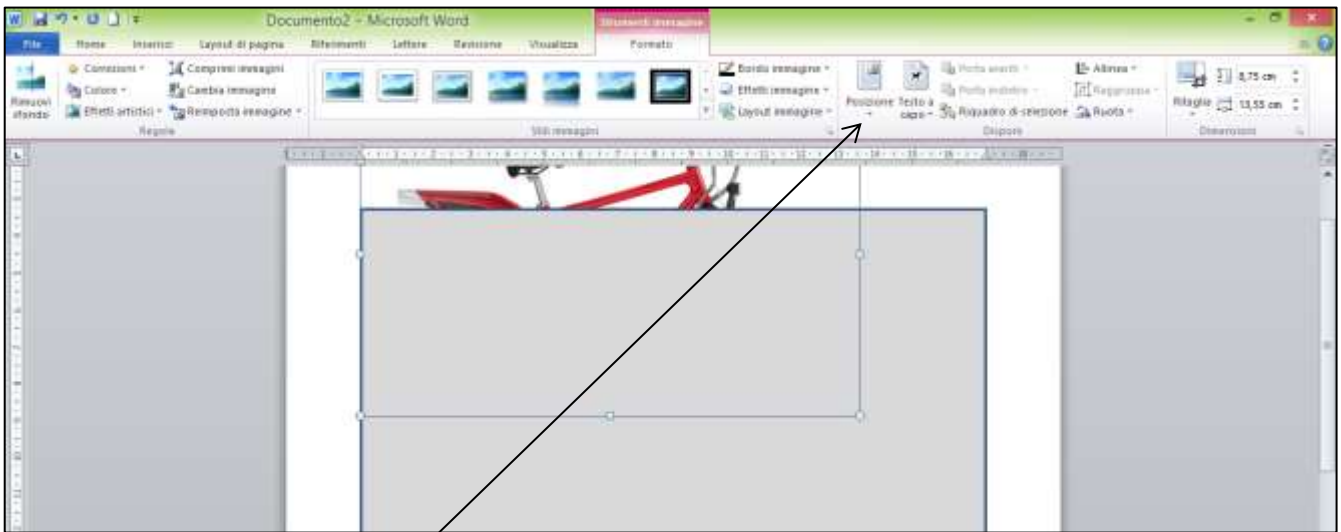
Documento2 - Microsoft Word

Strumenti immagine

File Home Inserisci Layout di pagina Riferimenti Lettere Revisione Visualizza Formato

Rimuovi sfondo

Correzioni
Colore
Effetti artistici

Comprimi immagini
Cambia immagine
Reimposta immagine

Regola

Stili immagini

Bordo immagine
Effetti immagine
Layout immagine

Posizione Testo a capo

Porta avanti
Porta indietro
Riquadro di selezione

Allinea
Raggruppa
Ruota

Disponi

Ritaglia

8,75 cm
13,55 cm

Dimensioni